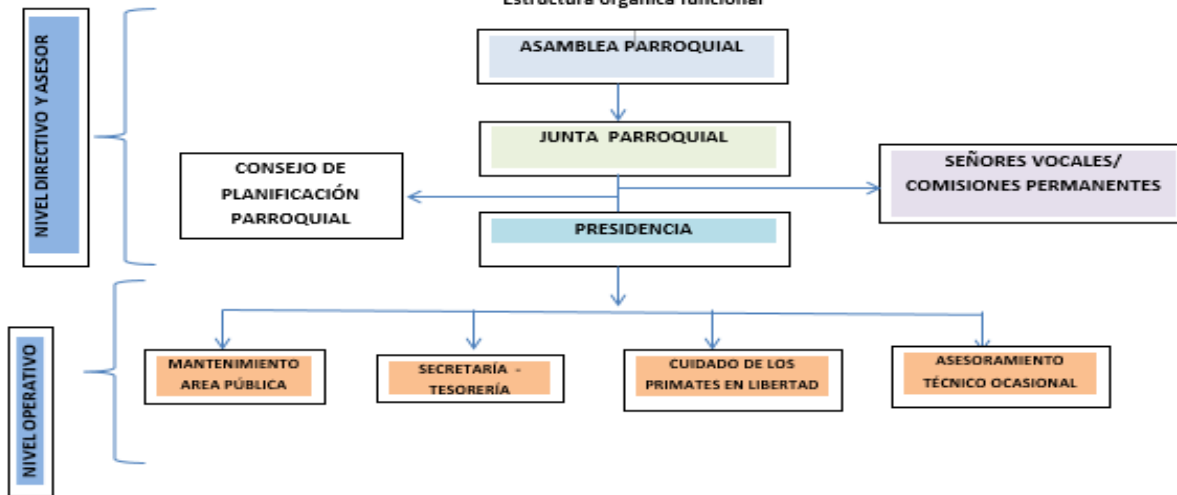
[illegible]

NIVEL DIRECTIVO Y ASESOR

ASAMBLEA PARROQUIAL

JUNTA PARROQUIAL

CONSEJO DE PLANIFICACIÓN PARROQUIAL

SEÑORES VOCALES/ COMISIONES PERMANENTES

PRESIDENCIA

NIVEL OPERATIVO

MANTENIMIENTO AREA PÚBLICA

SECRETARÍA - TESORERÍA

CUIDADO DE LOS PRIMATES EN LIBERTAD

ASESORAMIENTO TÉCNICO OCASIONAL